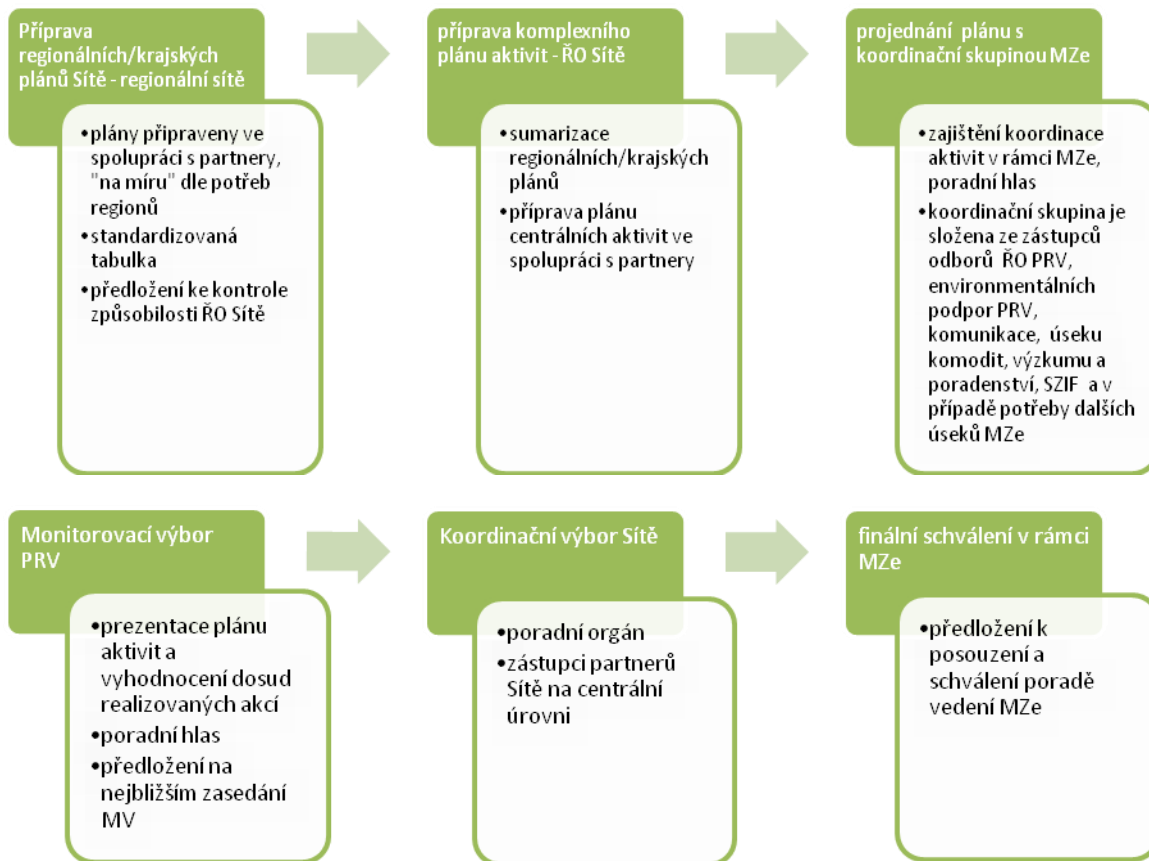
Příprava regionálních/krajských plánů Sítě - regionální sítě

• plány připraveny ve spolupráci s partnery, "na míru" dle potřeb regionů
• standardizovaná tabulka
• předložení ke kontrole způsobilosti ŘO Sítě

příprava komplexního plánu aktivit - ŘO Sítě

• sumarizace regionálních/krajských plánů
• příprava plánu centrálních aktivit ve spolupráci s partnery

projednání plánu s koordinační skupinou MZe

• zajištění koordinace aktivit v rámci MZe, poradní hlas
• koordinační skupina je složena ze zástupců odborů ŘO PRV, environmentálních podpor PRV, komunikace, úseku komodit, výzkumu a poradenství, SZIF a v případě potřeby dalších úseků MZe

Monitorovací výbor PRV

• prezentace plánu aktivit a vyhodnocení dosud realizovaných akcí
• poradní hlas
• předložení na nejbližším zasedání MV

Koordinační výbor Sítě

• poradní orgán
• zástupci partnerů Sítě na centrální úrovni

finální schválení v rámci MZe

• předložení k posouzení a schválení poradě vedení MZe